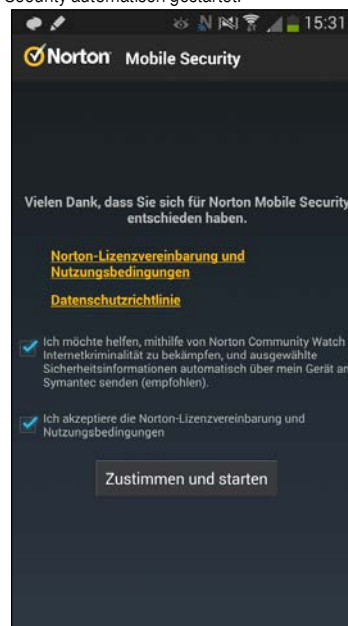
Security automatisch gestartet.

15:31

Norton Mobile Security

Vielen Dank, dass Sie sich für Norton Mobile Security entschieden haben.

Norton-Lizenzvereinbarung und Nutzungsbedingungen

Datenschutzrichtlinie

Ich möchte helfen, mithilfe von Norton Community Watch Internetkriminalität zu bekämpfen, und ausgewählte Sicherheitsinformationen automatisch über mein Gerät an Symantec senden (empfohlen).

Ich akzeptiere die Norton-Lizenzvereinbarung und Nutzungsbedingungen

Zustimmen und starten